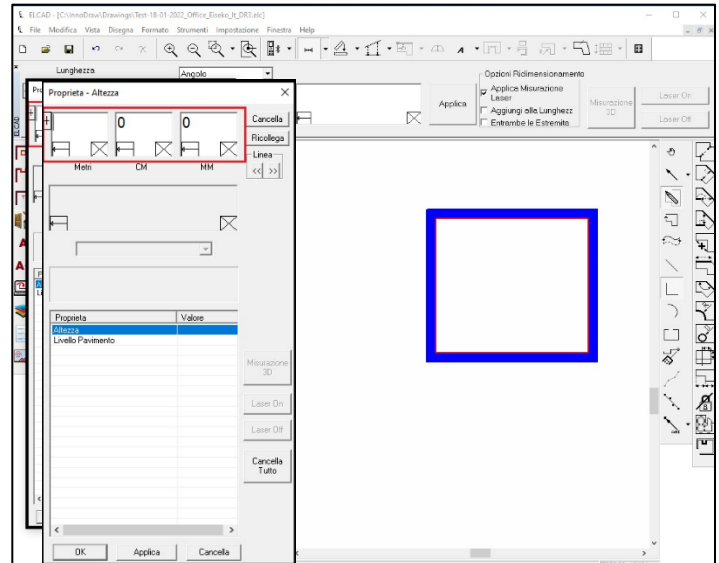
ELCAD - [C:\InnoDraw\Drawings\Test-18-01-2022_Office_Eiseko_lt_DR3.elc]
File Modifica Vista Disegna Formato Strumenti Impostazione Finestra Help

Lunghezza
Angolo

Proprieta - Altezza

0
0

Cancella
Ricollega

Linea
<<
>>

Metri
CM
MM

Applica

Opzioni Ridimensionamento
Applica Misurazione Laser
Aggiungi alla Lunghezz
Entrambe le Estremita

Misurazione 3D
Laser On
Laser Off

| Proprieta | Valore |
|---|---|
| Altezza | |
| Livello Pavimento | |

Misurazione 3D
Laser On
Laser Off
Cancella Tutto

OK
Applica
Cancella